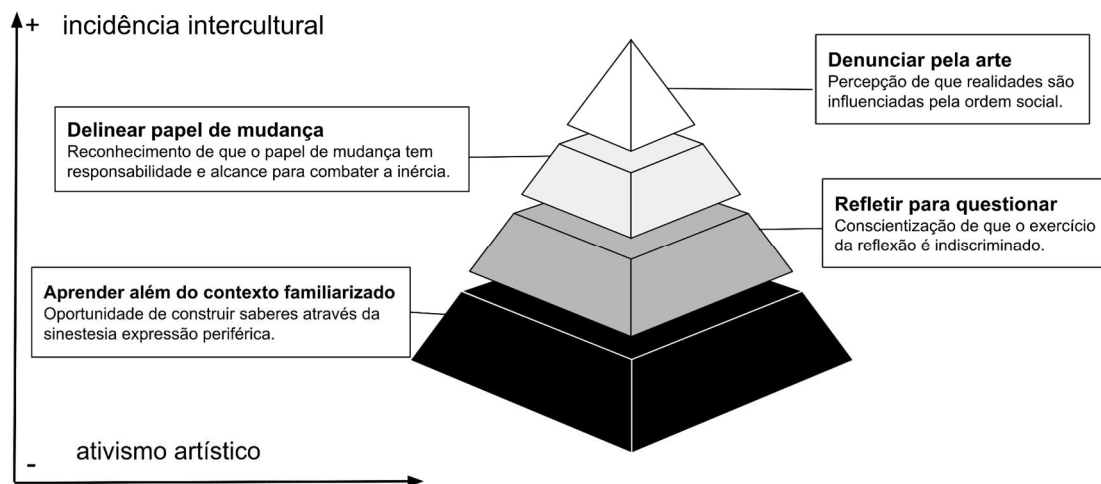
+ incidência intercultural

Denunciar pela arte
Percepção de que realidades são influenciadas pela ordem social.

Delinear papel de mudança
Reconhecimento de que o papel de mudança tem responsabilidade e alcance para combater a inércia.

Refletir para questionar
Conscientização de que o exercício da reflexão é indiscriminado.

Aprender além do contexto familiarizado
Oportunidade de construir saberes através da sinestesia expressão periférica.

- ativismo artístico